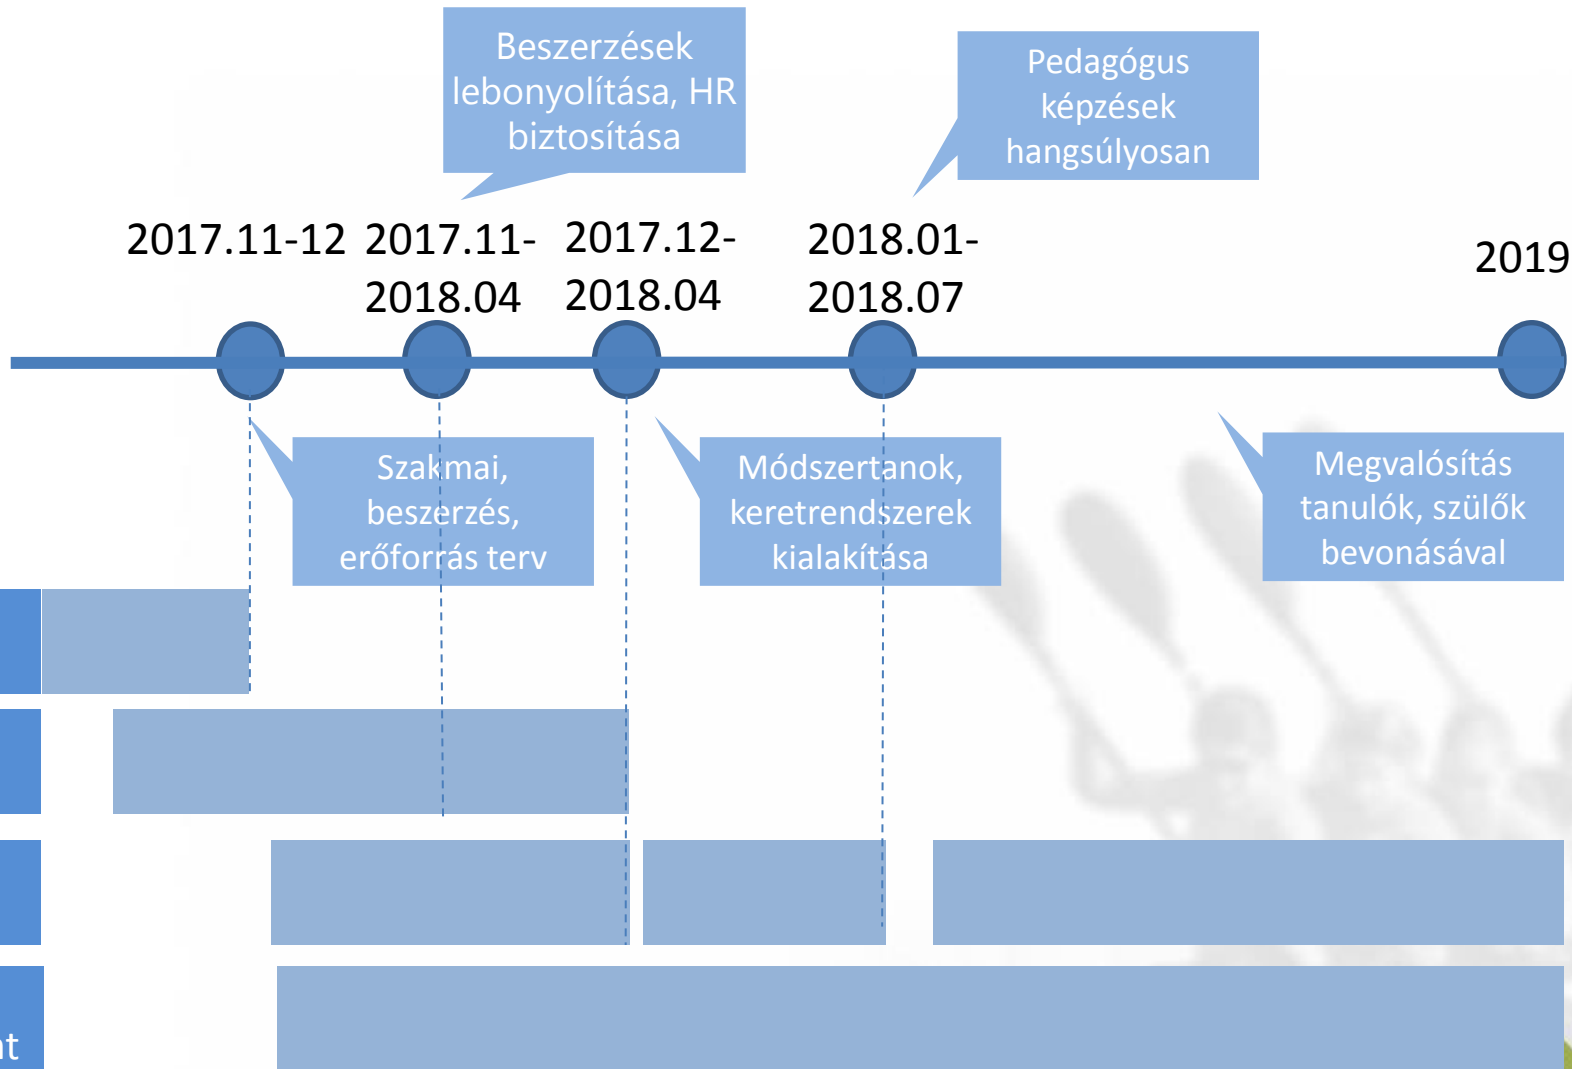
Beszerzések lebonyolítása, HR biztosítása

Pedagógus képzések hangsúlyosan

2017.11-12

2017.11-2018.04

2017.12-2018.04

2018.01-2018.07

2019

Szakmai, beszerzés, erőforrás terv

Módszertanok, keretrendszerek kialakítása

Megvalósítás tanulók, szülők bevonásával

nt